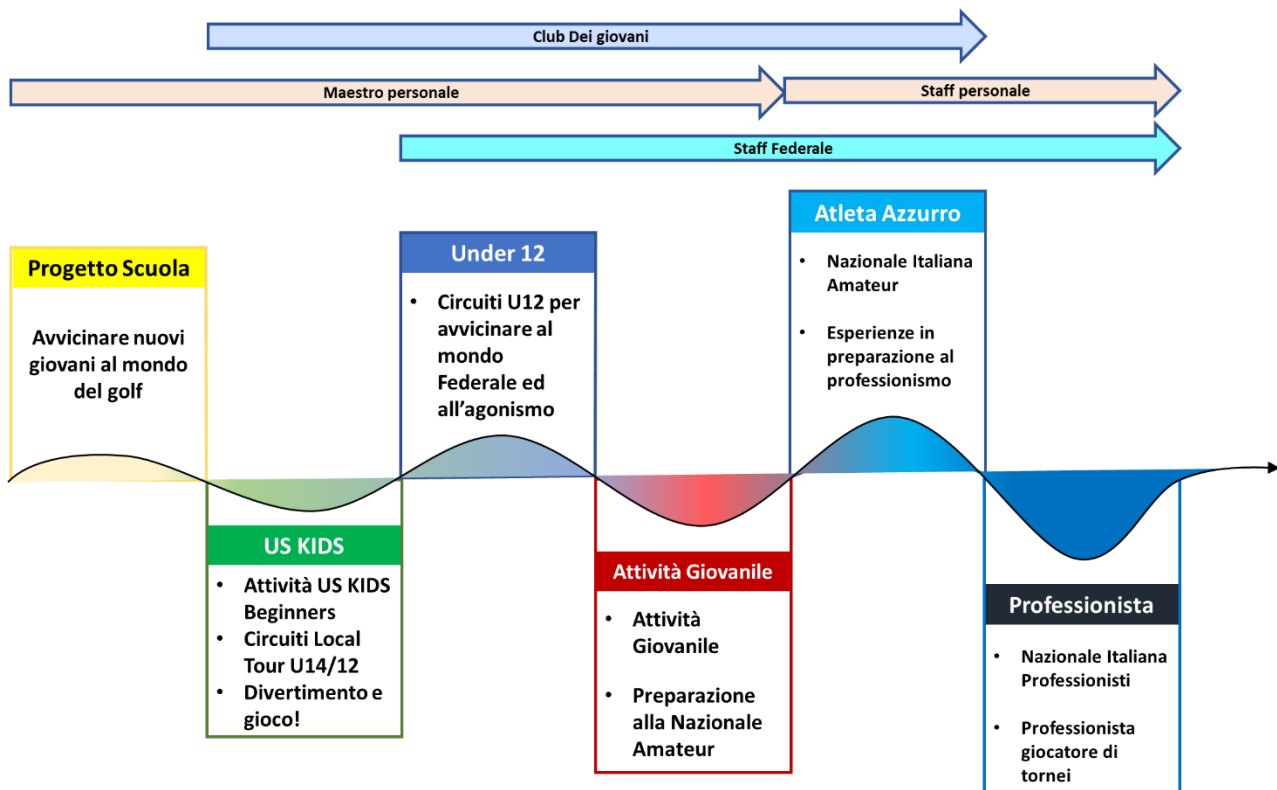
Club Dei giovani

Maestro personale

Staff personale

Staff Federale

Progetto Scuola

Avvicinare nuovi giovani al mondo del golf

US KIDS

- Attività US KIDS Beginners
- Circuiti Local Tour U14/12
- Divertimento e gioco!

Under 12

- Circuiti U12 per avvicinare al mondo Federale ed all'agonismo

Attività Giovanile

- Attività Giovanile
- Preparazione alla Nazionale Amateur

Atleta Azzurro

- Nazionale Italiana Amateur
- Esperienze in preparazione al professionismo

Professionista

- Nazionale Italiana Professionisti
- Professionista giocatore di tornei